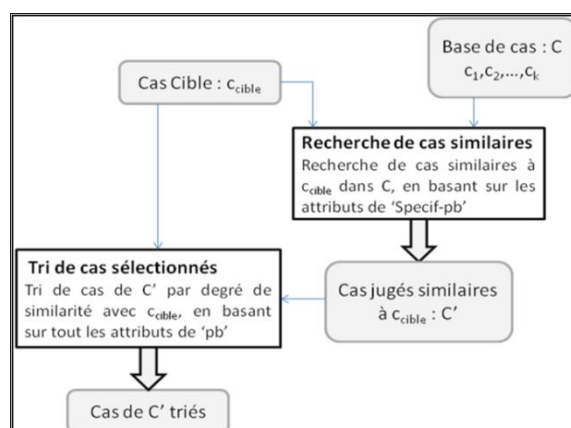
Base de cas : C
$c_1, c_2, \ldots, c_k$

Cas Cible : $c_{cible}$

**Recherche de cas similaires**
Recherche de cas similaires à $c_{cible}$ dans C, en basant sur les attributs de 'Specif-pb'

**Tri de cas sélectionnés**
Tri de cas de C' par degré de similarité avec $c_{cible}$, en basant sur tout les attributs de 'pb'

Cas jugés similaires à $c_{cible}$ : C'

Cas de C' triés